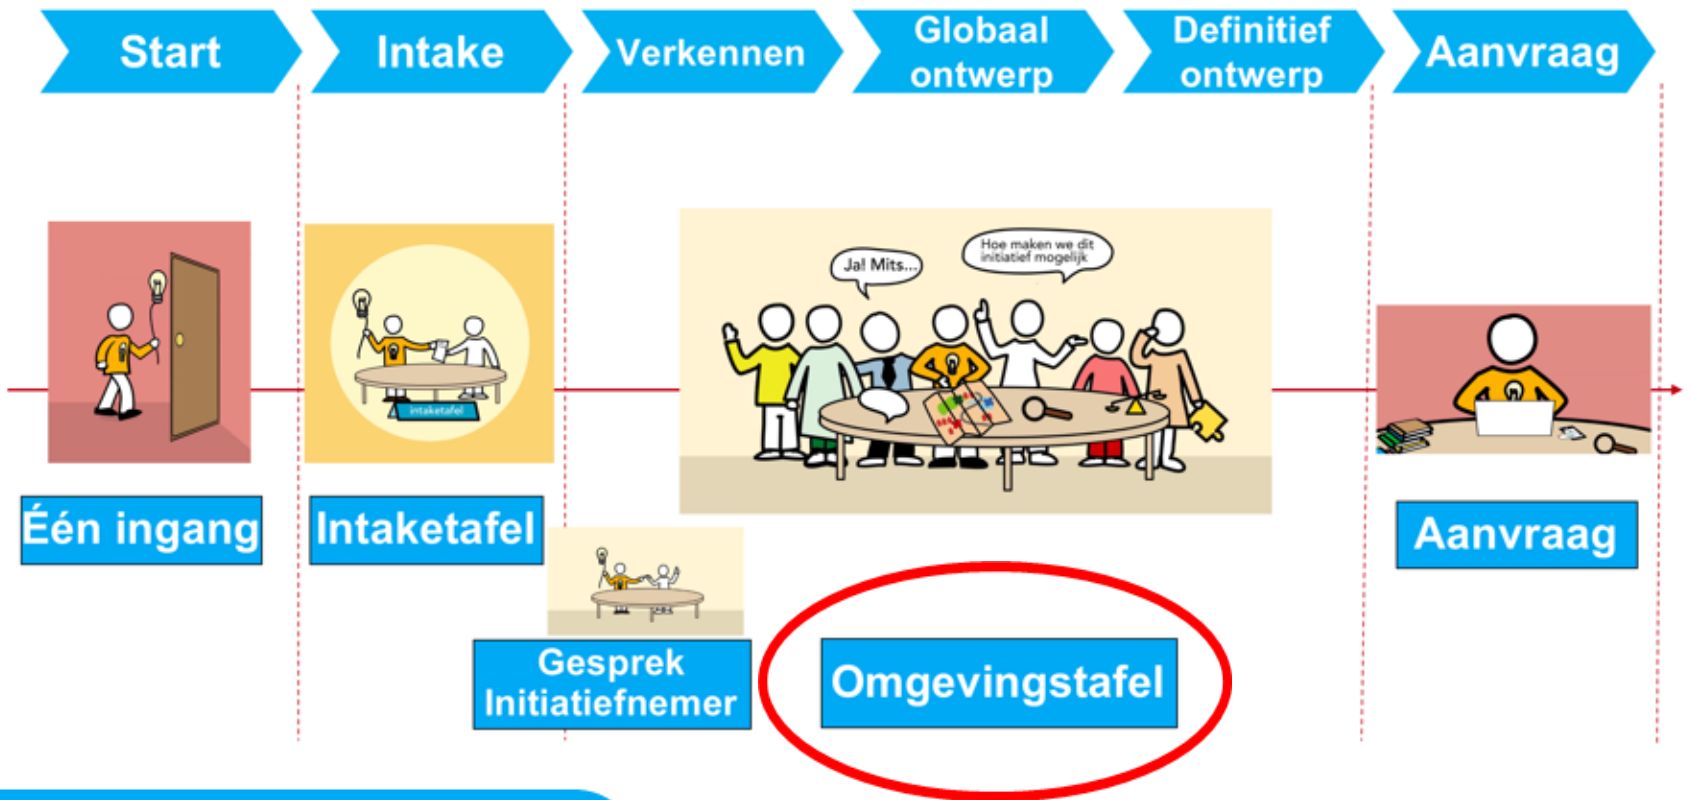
Start

Intake

Verkennen

Globaal ontwerp

Definitief ontwerp

Aanvraag

intaketafel

Ja! Mits...

Hoe maken we dit initiatief mogelijk

Één ingang

Intaketafel

Gesprek Initiatiefnemer

Omgevingstafel

Aanvraag